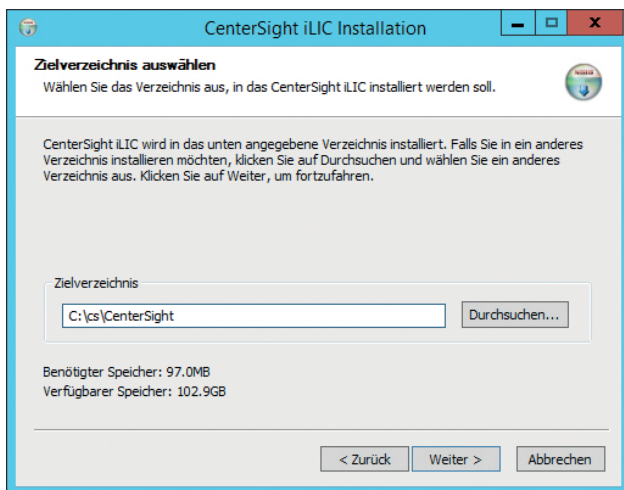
CenterSight iLIC Installation

Zielverzeichnis auswählen

Wählen Sie das Verzeichnis aus, in das CenterSight iLIC installiert werden soll.

CenterSight iLIC wird in das unten angegebene Verzeichnis installiert. Falls Sie in ein anderes Verzeichnis installieren möchten, klicken Sie auf Durchsuchen und wählen Sie ein anderes Verzeichnis aus. Klicken Sie auf Weiter, um fortzufahren.

Zielverzeichnis

C:\cs\CenterSight

Durchsuchen...

Benötigter Speicher: 97.0MB
Verfügbarer Speicher: 102.9GB

< Zurück
Weiter >
Abbrechen